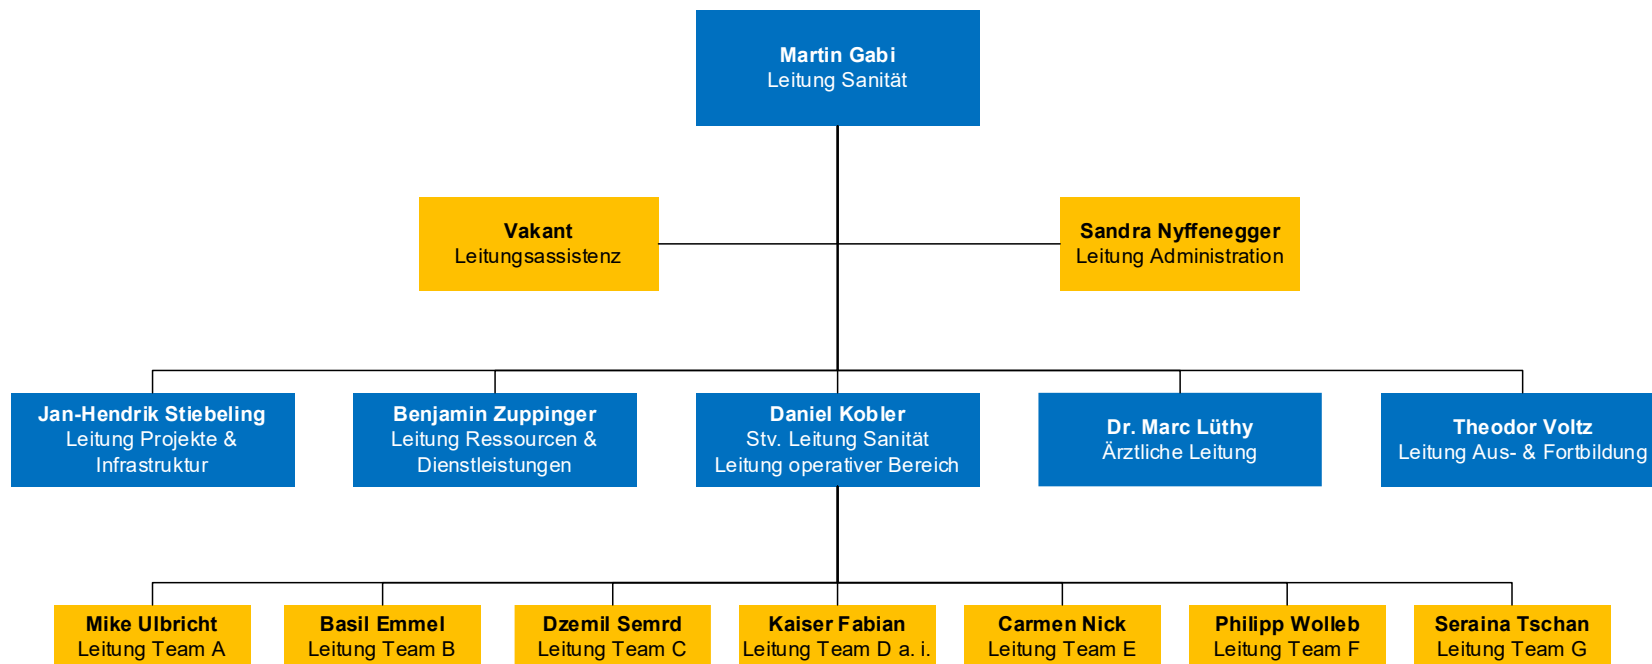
Martin Gabi
Leitung Sanität

Vakant
Leitungsassistenz

Sandra Nyffenegger
Leitung Administration

Jan-Hendrik Stiebeling
Leitung Projekte & Infrastruktur

Benjamin Zuppinger
Leitung Ressourcen & Dienstleistungen

Daniel Kobler
Stv. Leitung Sanität
Leitung operativer Bereich

Dr. Marc Lüthy
Ärztliche Leitung

Theodor Voltz
Leitung Aus- & Fortbildung

Mike Ulbricht
Leitung Team A

Basil Emmel
Leitung Team B

Dzemil Semrd
Leitung Team C

Kaiser Fabian
Leitung Team D a. i.

Carmen Nick
Leitung Team E

Philipp Wolleb
Leitung Team F

Seraina Tschan
Leitung Team G